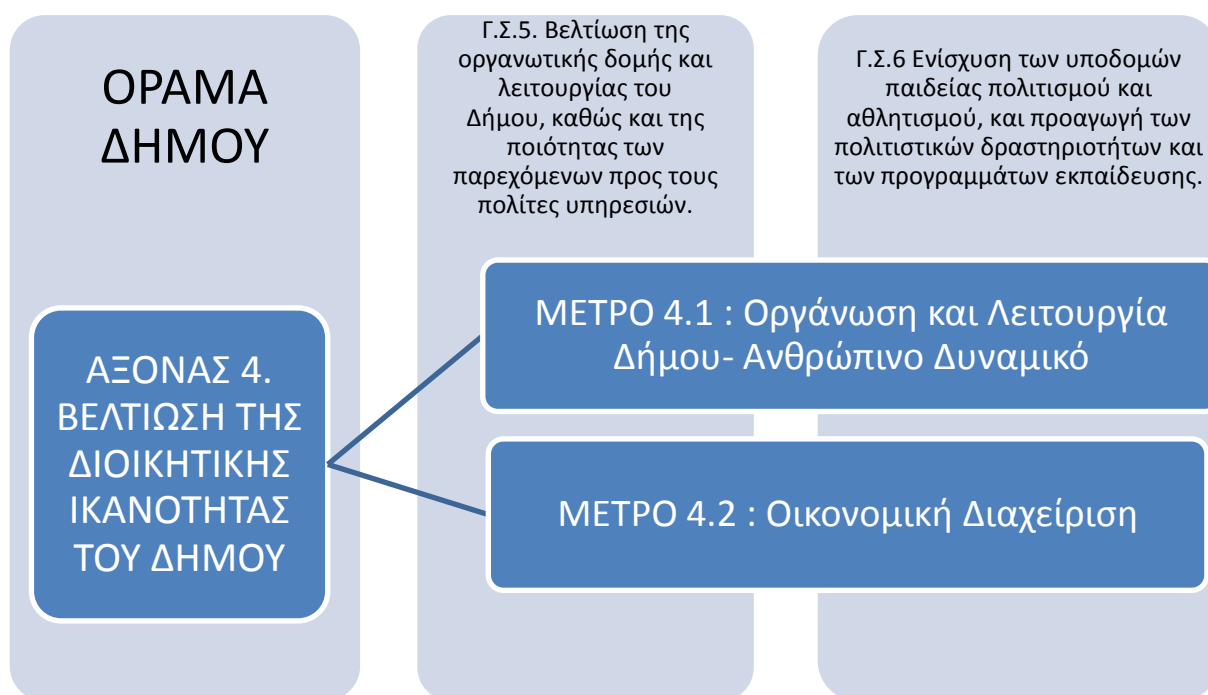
ΟΡΑΜΑ ΔΗΜΟΥ

Γ.Σ.5. Βελτίωση της οργανωτικής δομής και λειτουργίας του Δήμου, καθώς και της ποιότητας των παρεχόμενων προς τους πολίτες υπηρεσιών.

Γ.Σ.6 Ενίσχυση των υποδομών παιδείας πολιτισμού και αθλητισμού, και προαγωγή των πολιτιστικών δραστηριοτήτων και των προγραμμάτων εκπαίδευσης.

ΑΞΟΝΑΣ 4. ΒΕΛΤΙΩΣΗ ΤΗΣ ΔΙΟΙΚΗΤΙΚΗΣ ΙΚΑΝΟΤΗΤΑΣ ΤΟΥ ΔΗΜΟΥ

ΜΕΤΡΟ 4.1 : Οργάνωση και Λειτουργία Δήμου- Ανθρώπινο Δυναμικό

ΜΕΤΡΟ 4.2 : Οικονομική Διαχείριση